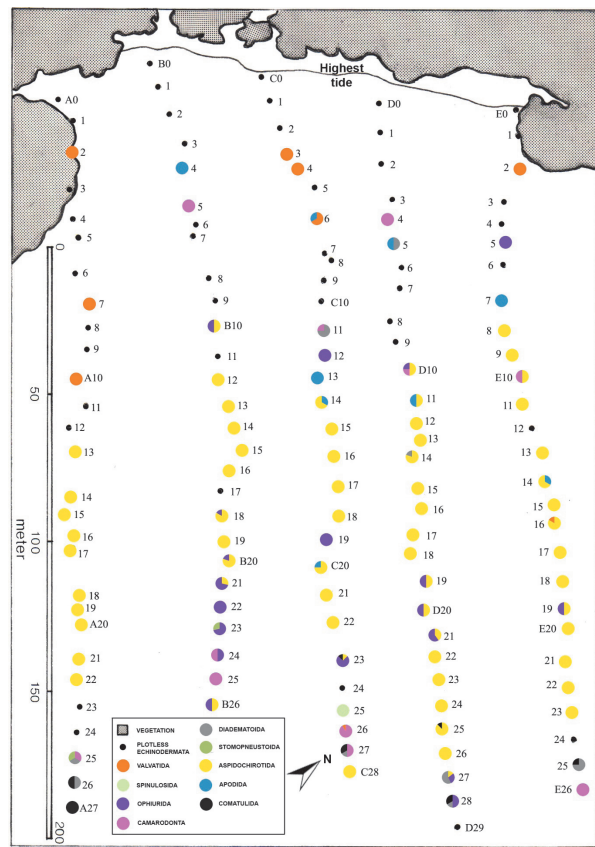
Highest tide

B0
1
2
3
4
5
6
7
8
9
B10
11
12
13
14
15
16
17
18
19
B20
21
22
23
24
25
B26

A0
1
2
3
4
5
6
7
8
9
A10
11
12
13
14
15
16
17
18
19
A20
21
22
23
24
25
26
A27

C0
1
2
3
4
5
6
7
8
9
C10
11
12
13
14
15
16
17
18
19
C20
21
22
23
24
25
26
27
C28

D0
1
2
3
4
5
6
7
8
9
D10
11
12
13
14
15
16
17
18
19
D20
21
22
23
24
25
26
27
28
D29

E0
1
2
3
4
5
6
7
8
9
E10
11
12
13
14
15
16
17
18
19
E20
21
22
23
24
25
E26

0
50
100
150
200
meter

N

| | |
|---|---|
| VEGETATION | DIADEMATOIDA |
| PLOTLESS ECHINODERMATA | STOMOPNEUSTOIDA |
| VALVATIDA | ASPIDOCHIROTIDA |
| SPINULOSIDA | APODIDA |
| OPHIURIDA | COMATULIDA |
| CAMARODONTA | |